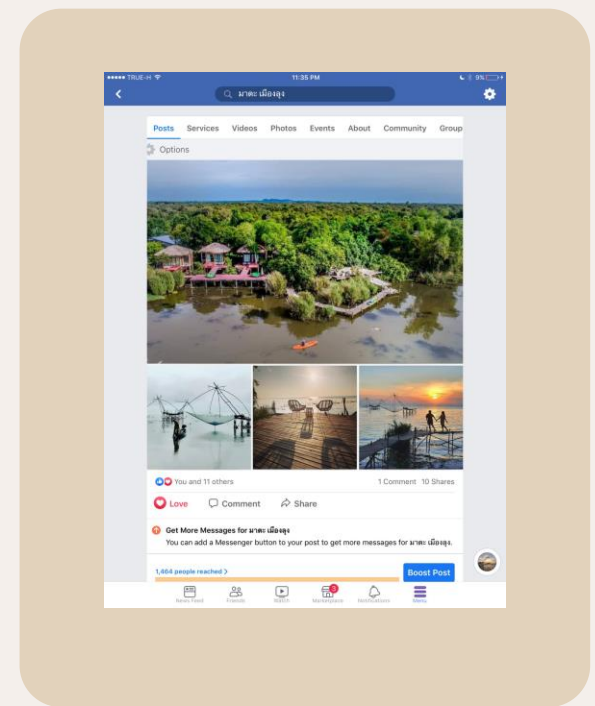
••••• TRUE-H 11:35 PM 9%

มาตะ เมืองลุง

Posts Services Videos Photos Events About Community Group

Options

You and 11 others 1 Comment 10 Shares

Love Comment Share

Get More Messages for มาตะ เมืองลุง
You can add a Messenger button to your post to get more messages for มาตะ เมืองลุง.

1,464 people reached

Boost Post

News Feed Friends Watch Marketplace Notifications Menu